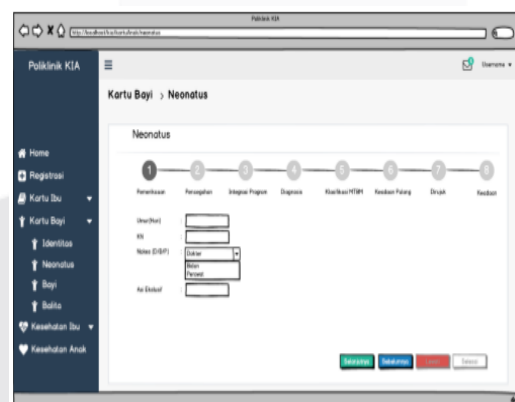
Poliklinik KIA

http://localhost/kia/kartu/bayi/neonatus

Poliklinik KIA

Username

Kartu Bayi > Neonatus

Home
Registrasi
Kartu Ibu
Kartu Bayi
Identitas
Neonatus
Bayi
Balita
Kesehatan Ibu
Kesehatan Anak

Neonatus

1 2 3 4 5 6 7 8

Pemeriksaan Pencegahan Integrasi Program Diagnosa Klasifikasi MTBM Keadaan Pulang Dirujuk Kesulitan

Umur(Hari)
KN
Nakes (D/B/P) Dokter
Bidan
Perawat
Asi Eksklusif

Sebelumnya Selanjutnya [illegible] Selesai